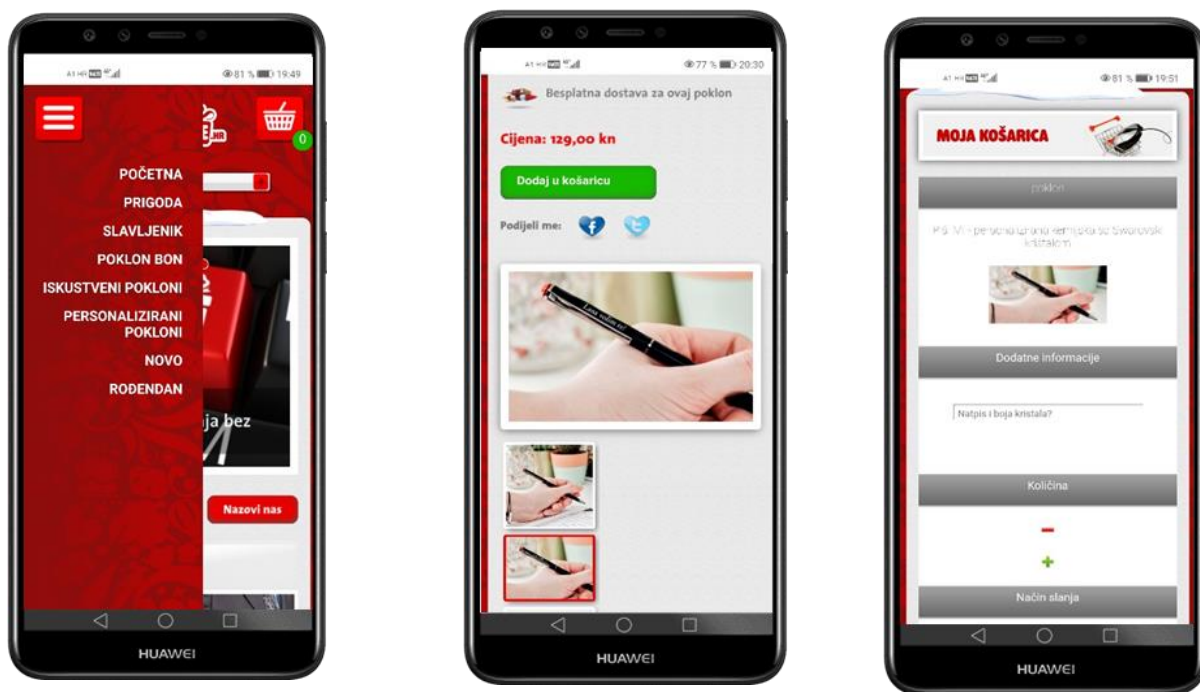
A1 HR 4G
81 % 19:49

0

POČETNA
PRIGODA
SLAVLJENIK
POKLON BON
ISKUSTVENI POKLONI
PERSONALIZIRANI POKLONI
NOVO
ROĐENDAN

ja bez

Nazovi nas

HUAWEI

A1 HR 4G
77 % 20:30

Besplatna dostava za ovaj poklon

Cijena: 129,00 kn

Dodaj u košaricu

Podijeli me:

HUAWEI

A1 HR 4G
81 % 19:51

MOJA KOŠARICA

poklon

P.S. Vi - personalizirana kemijska sa Swarovski kristalom

Dodatne informacije

Natpis i boja kristala?

Količina

–

+

Način slanja

HUAWEI